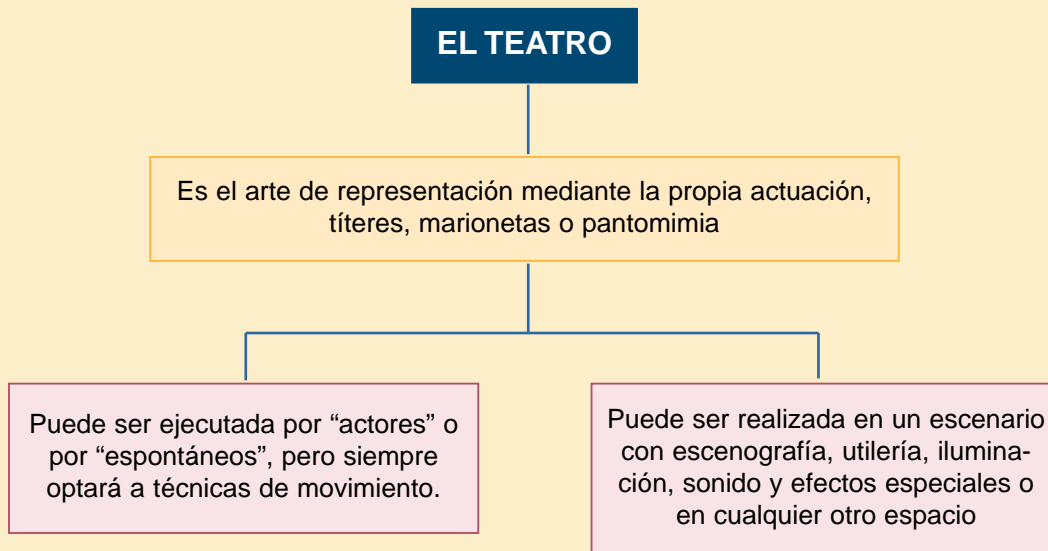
EL TEATRO

Es el arte de representación mediante la propia actuación, títeres, marionetas o pantomimia

Puede ser ejecutada por "actores" o por "espontáneos", pero siempre optará a técnicas de movimiento.

Puede ser realizada en un escenario con escenografía, utilería, iluminación, sonido y efectos especiales o en cualquier otro espacio